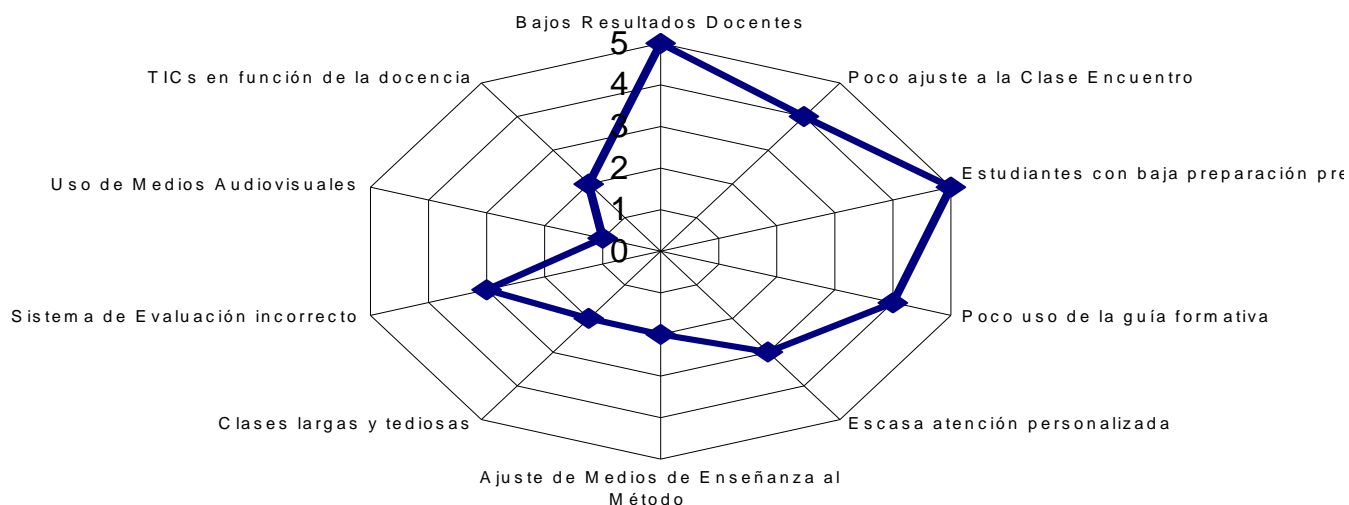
Bajos Resultados Docentes
5
4
3
2
1
0
Poco ajuste a la Clase Encuentro
Estudiantes con baja preparación pre
Poco uso de la guía formativa
Escasa atención personalizada
Ajuste de Medios de Enseñanza al Método
Clases largas y tediosas
Sistema de Evaluación incorrecto
Uso de Medios Audiovisuales
TICs en función de la docencia